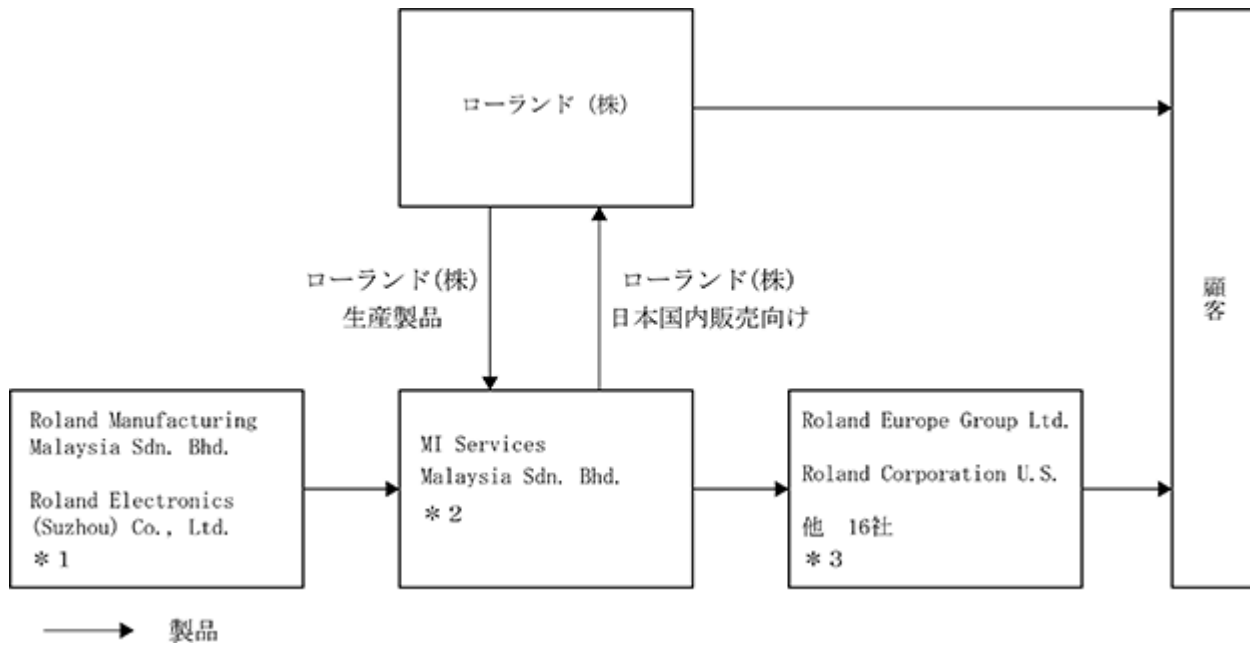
ローランド（株）

ローランド(株)
生産製品

ローランド(株)
日本国内販売向け

顧客

Roland Manufacturing Malaysia Sdn. Bhd.

Roland Electronics (Suzhou) Co., Ltd.
＊１

MI Services Malaysia Sdn. Bhd.
＊２

Roland Europe Group Ltd.

Roland Corporation U.S.

他　16社
＊３

製品